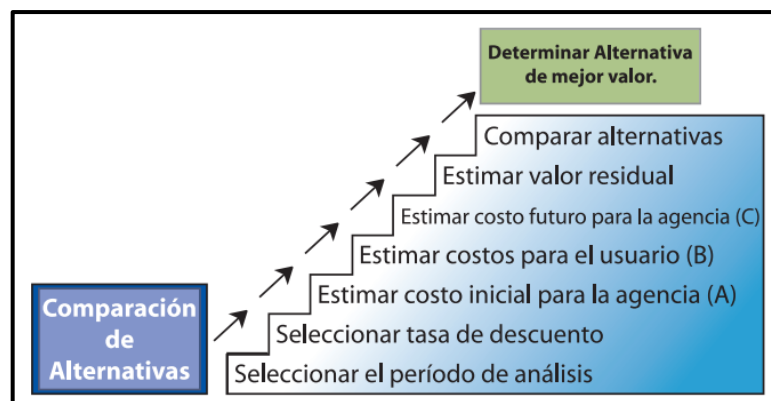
Comparación de Alternativas

Seleccionar el período de análisis
Seleccionar tasa de descuento
Estimar costo inicial para la agencia (A)
Estimar costos para el usuario (B)
Estimar costo futuro para la agencia (C)
Estimar valor residual
Comparar alternativas

Determinar Alternativa de mejor valor.